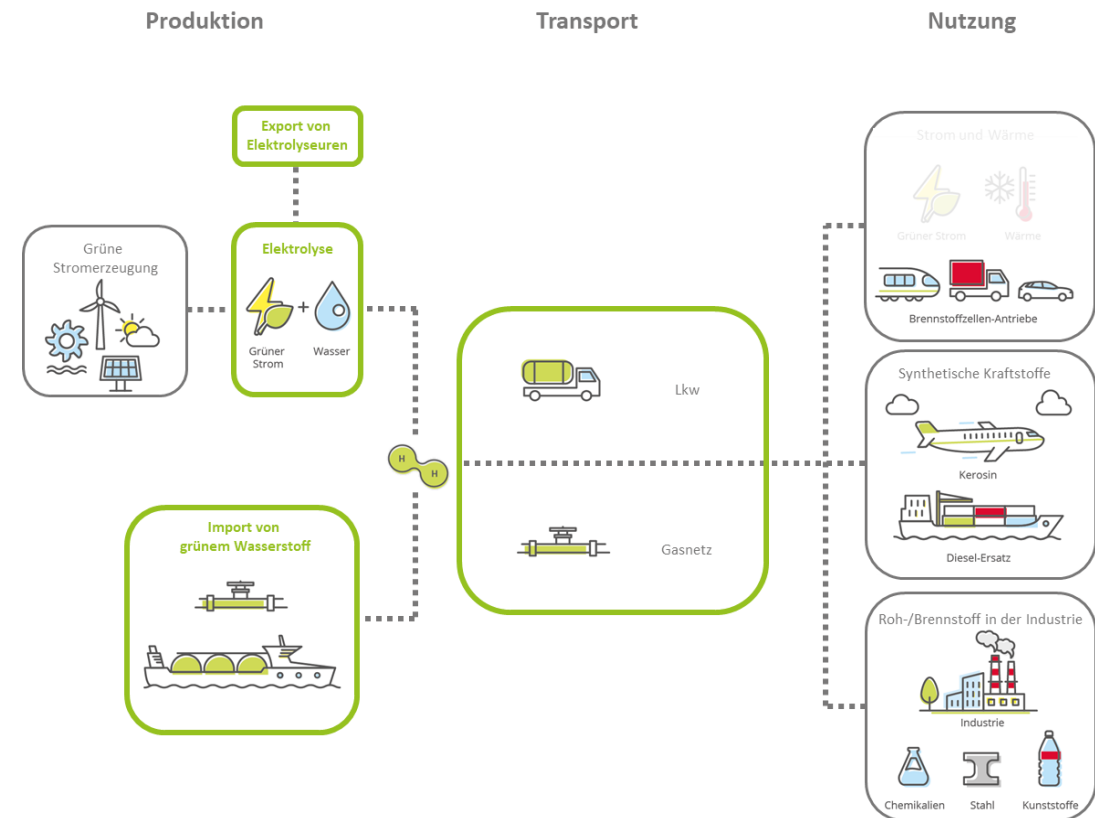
Produktion

Transport

Nutzung

Export von Elektrolyseuren

Grüne Stromerzeugung

Elektrolyse

Grüner Strom

+

Wasser

H

H

Import von grünem Wasserstoff

Lkw

Gasnetz

Strom und Wärme

Grüner Strom

Wärme

Brennstoffzellen-Antriebe

Synthetische Kraftstoffe

Kerosin

Diesel-Ersatz

Roh-/Brennstoff in der Industrie

Industrie

Chemikalien

Stahl

Kunststoffe